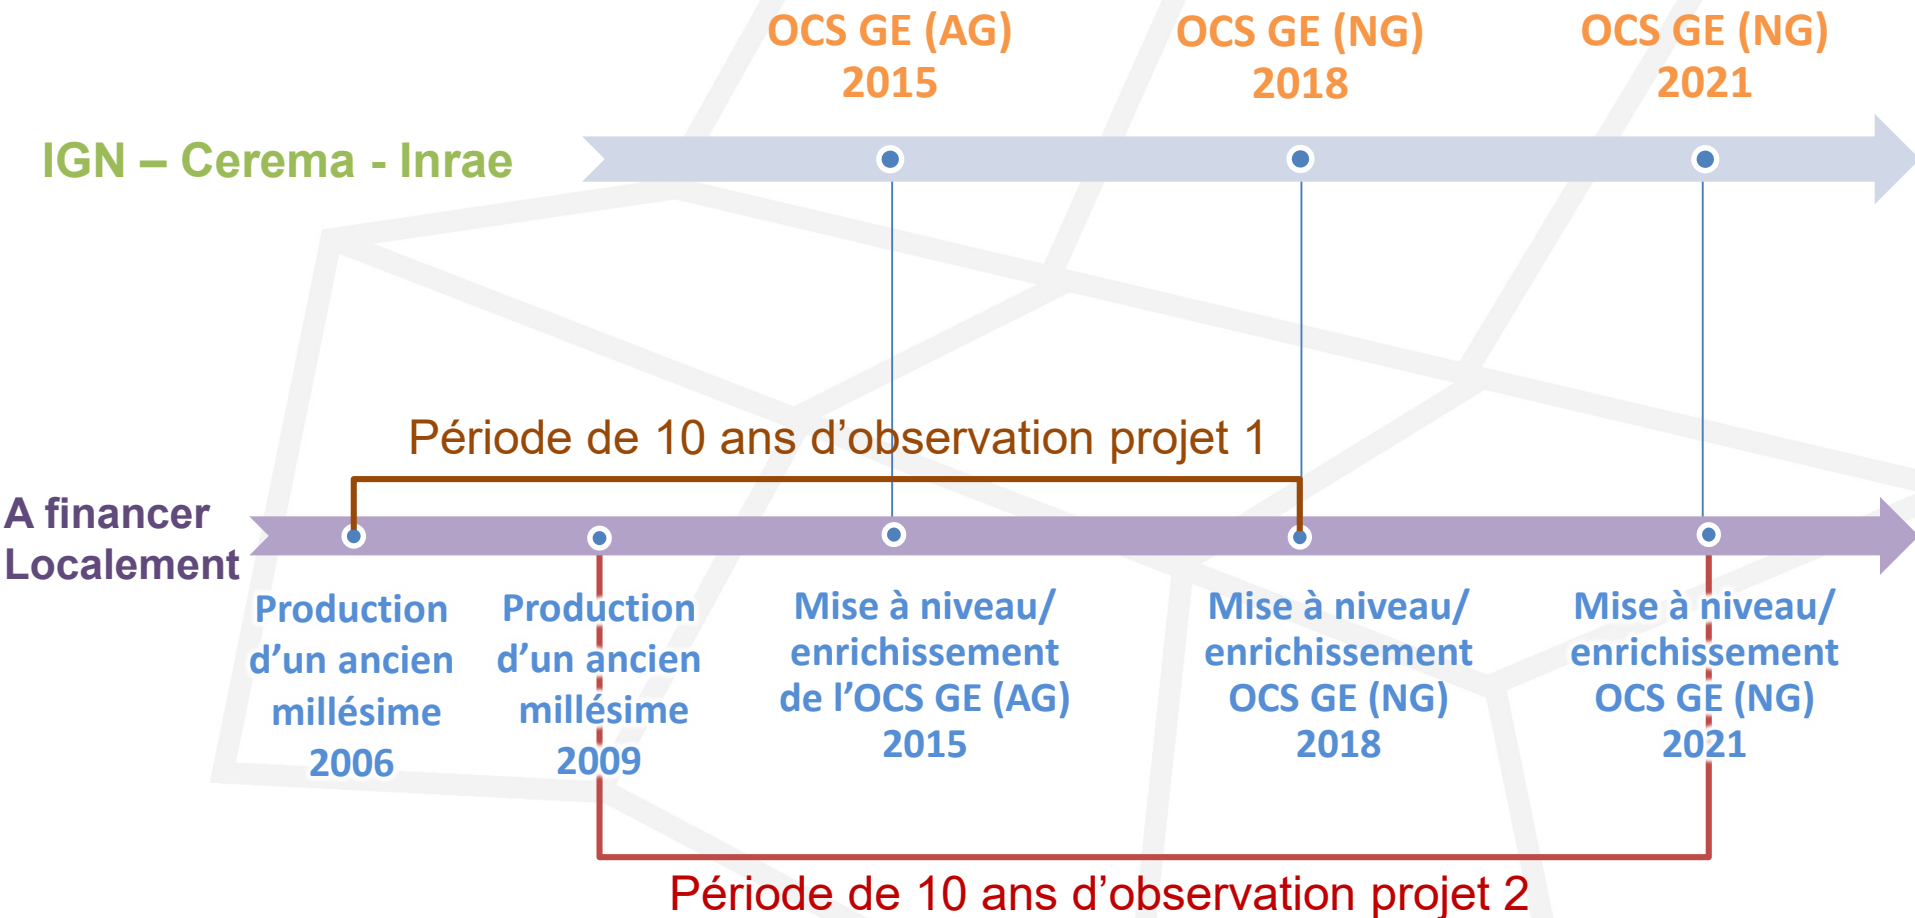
OCS GE (AG)
2015

OCS GE (NG)
2018

OCS GE (NG)
2021

IGN – Cerema - Inrae

Période de 10 ans d'observation projet 1

A financer
Localement

Production d'un ancien millésime 2006

Production d'un ancien millésime 2009

Mise à niveau/ enrichissement de l'OCS GE (AG) 2015

Mise à niveau/ enrichissement OCS GE (NG) 2018

Mise à niveau/ enrichissement OCS GE (NG) 2021

Période de 10 ans d'observation projet 2